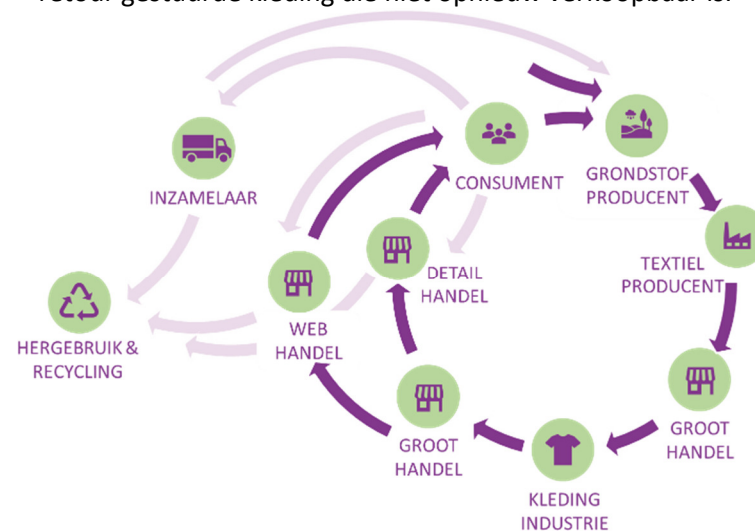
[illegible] geretourneerde kleding die niet opnieuw verkoopbaar is.

INZAMELAAR

CONSUMENT

GRONDSTOF PRODUCENT

TEXTIEL PRODUCENT

DETAIL HANDEL

WEB HANDEL

HERGEBRUIK & RECYCLING

GROOT HANDEL

GROOT HANDEL

KLEDING INDUSTRIE